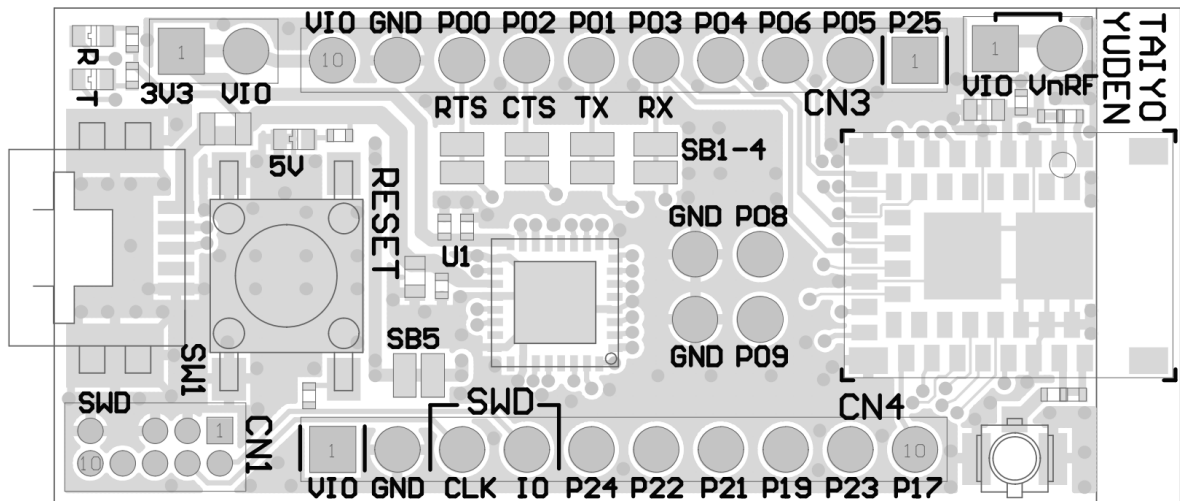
R T 3V3 VIO
1
VIO GND P00 P02 P01 P03 P04 P06 P05 P25
10 1
1
VIO VnRF
TAIYO YUDEN
CN3
RTS CTS TX RX
SB1-4
5V
RESET
U1
GND P08
GND P09
SB5
SW1
SWD
CN1
1
10
SWD
CN4
1
10
VIO GND CLK IO P24 P22 P21 P19 P23 P17